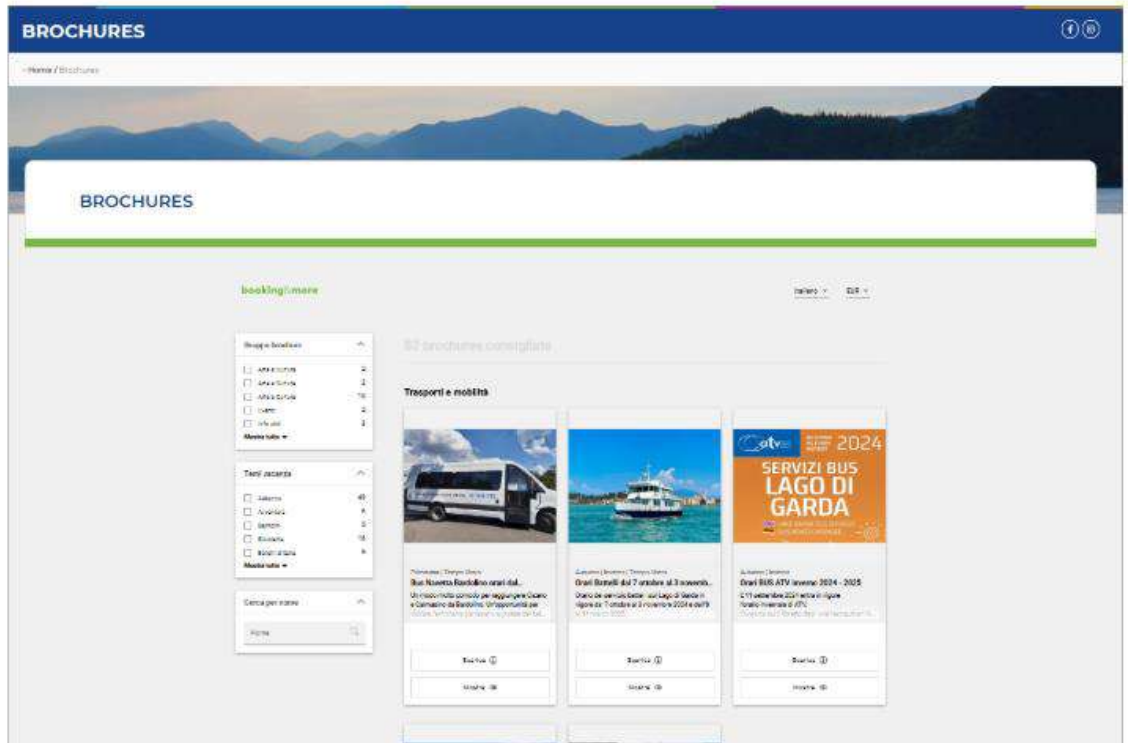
BROCHURES

Home / Brochures

BROCHURES

booking&more

Italiano EUR

Gruppo brochure
Attività
Attività
Attività
Eventi
Info
Mostra tutto

Temi vacanza
Autunno
Avventura
Bambini
Estate
Relax
Mostra tutto

Cerca per nome
Nome

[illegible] brochures consigliate

Trasporti e mobilità

ATV 2024 SERVIZI BUS LAGO DI GARDA

Primavera | Tempo libero
Bus Navetta Bardolino orari dal...
Un modo molto comodo per raggiungere Garda e Calmasino da Bardolino. Un'opportunità per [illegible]

Autunno | Inverno | Tempo libero
Orari Battelli dal 7 ottobre al 3 novemb...
Orario dei servizi battelli sul Lago di Garda in vigore dal 7 ottobre al 3 novembre 2024 e dal 9 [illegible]

Autunno | Inverno
Orari BUS ATV inverno 2024 - 2025
Dall'11 settembre 2024 entra in vigore l'orario invernale di ATV. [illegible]

Scarica
Mostra

Scarica
Mostra

Scarica
Mostra